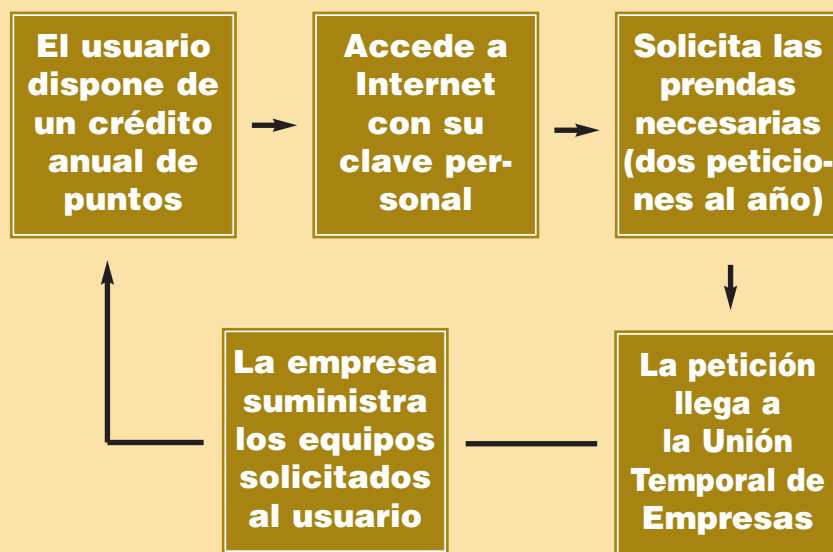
El usuario dispone de un crédito anual de puntos

Accede a Internet con su clave personal

Solicita las prendas necesarias (dos peticiones al año)

La petición llega a la Unión Temporal de Empresas

La empresa suministra los equipos solicitados al usuario